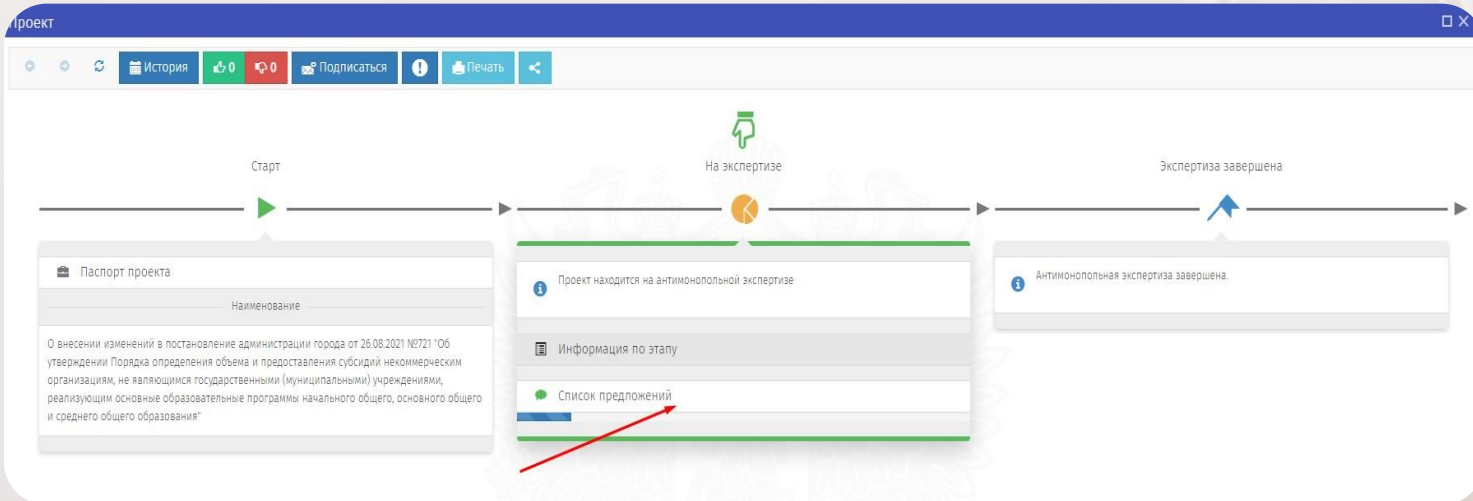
Проект

История 0 0 Подписаться Печать

Старт

На экспертизе

Экспертиза завершена

Паспорт проекта

Наименование

О внесении изменений в постановление администрации города от 26.08.2021 №721 "Об утверждении Порядка определения объема и предоставления субсидий некоммерческим организациям, не являющимся государственными (муниципальными) учреждениями, реализующим основные образовательные программы начального общего, основного общего и среднего общего образования"

Проект находится на антимонопольной экспертизе

Информация по этапу

Список предложений

Антимонопольная экспертиза завершена.